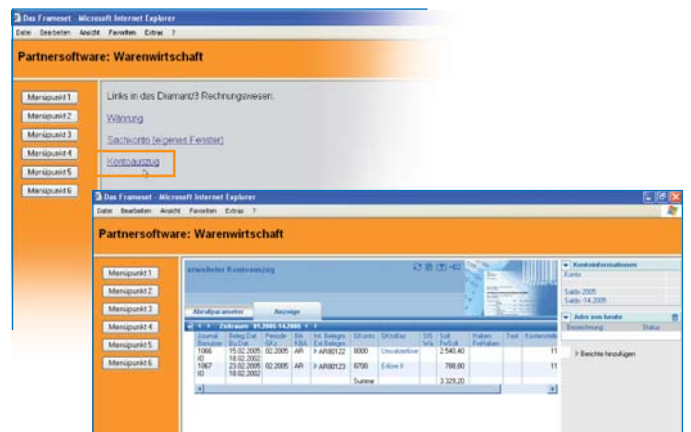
Das Frameset - Microsoft Internet Explorer

Datei Bearbeiten Ansicht Favoriten Extras ?

Partnersoftware: Warenwirtschaft

Menüpunkt 1
Menüpunkt 2
Menüpunkt 3
Menüpunkt 4
Menüpunkt 5
Menüpunkt 6

Links in das Diamant/3 Rechnungswesen:

Währung

Sachkonto (eigenes Fenster)

Kontoauszug

Das Frameset - Microsoft Internet Explorer

Datei Bearbeiten Ansicht Favoriten Extras ?

Partnersoftware: Warenwirtschaft

Menüpunkt 1
Menüpunkt 2
Menüpunkt 3
Menüpunkt 4
Menüpunkt 5
Menüpunkt 6

erweiterter Kontoauszug

Abrufparameter | Anzeige

Zeitraum 01.2005-14.2005

| Journal Benutzer | Beleg Dat Bu.Dat | Periode GKz | BA KBA | Int. Belegnr. Ext.Belegnr. | SKonto | SKtxtBez | S/S Wä | Soll FwSoll | Haben FwHaben | Text | Kostenstelle |
|---|---|---|---|---|---|---|---|---|---|---|---|
| 1066 ID | 15.02.2005 18.02.2002 | 02.2005 | AR | AR00122 | 8000 | Umsatzerlöse | | 2.540,40 | | | 11 |
| 1067 ID | 23.02.2005 18.02.2002 | 02.2005 | AR | AR00123 | 8700 | Erlöse II | | 788,80 | | | 11 |
| | | | | | Summe | | | 3.329,20 | | | |

Kontoinformationen
Konto
Saldo 2005
Saldo 14.2005

Jobs von heute
Bezeichnung | Status

Berichte hinzufügen